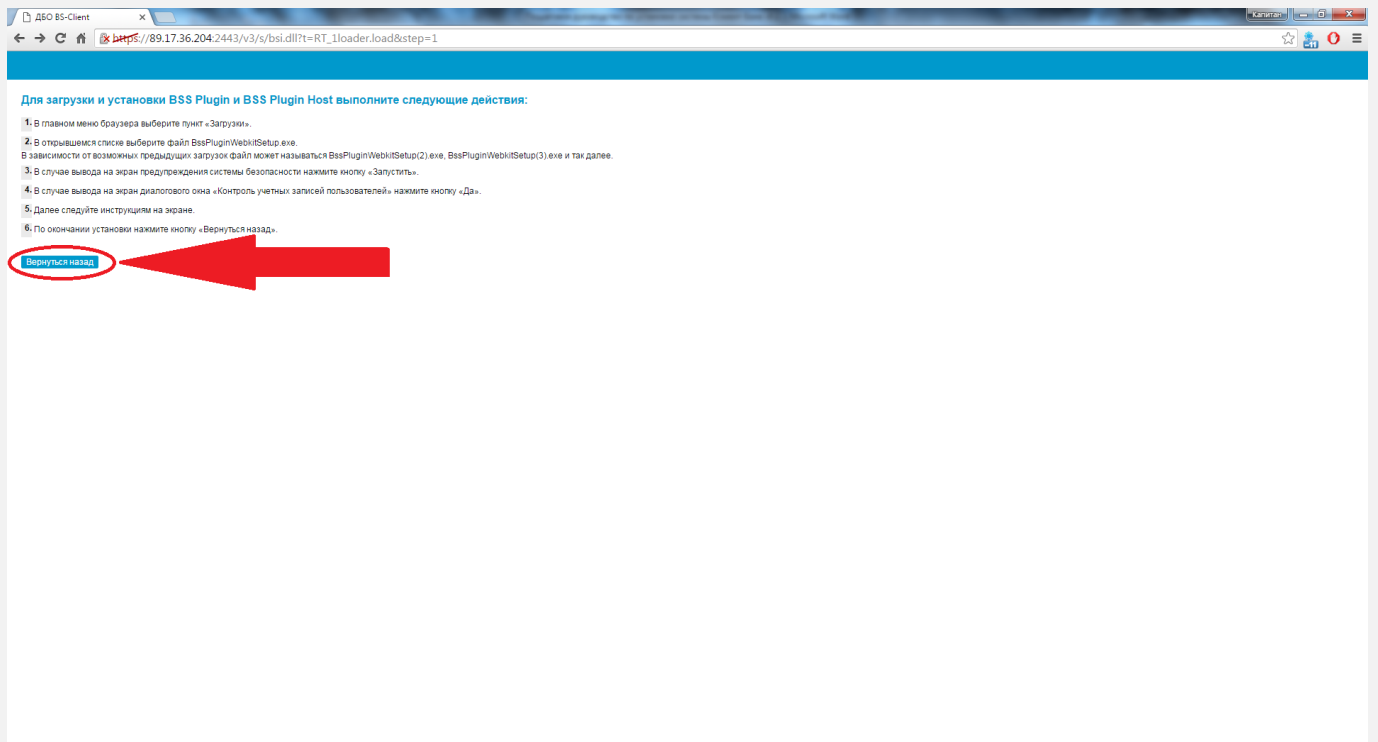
ДБО BS-Client

Капитан

https://89.17.36.204:2443/v3/s/bsi.dll?t=RT_1loader.load&step=1

Для загрузки и установки BSS Plugin и BSS Plugin Host выполните следующие действия:

1. В главном меню браузера выберите пункт «Загрузки».

2. В открывшемся списке выберите файл BssPluginWebkitSetup.exe.
В зависимости от возможных предыдущих загрузок файл может называться BssPluginWebkitSetup(2).exe, BssPluginWebkitSetup(3).exe и так далее.

3. В случае вывода на экран предупреждения системы безопасности нажмите кнопку «Запустить».

4. В случае вывода на экран диалогового окна «Контроль учетных записей пользователей» нажмите кнопку «Да».

5. Далее следуйте инструкциям на экране.

6. По окончании установки нажмите кнопку «Вернуться назад».

Вернуться назад